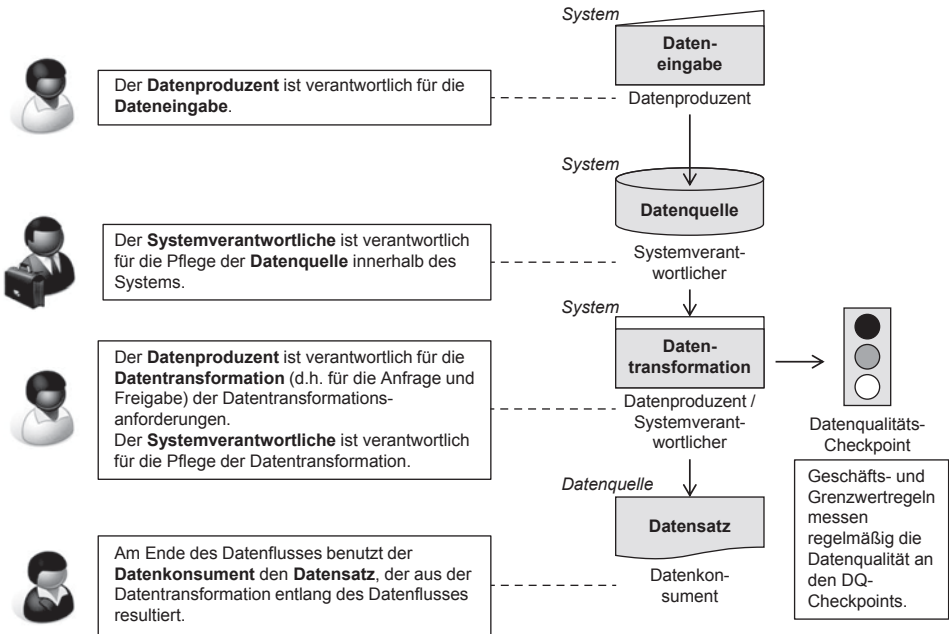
Der **Datenproduzent** ist verantwortlich für die **Dateneingabe**.

System

Dateneingabe

Datenproduzent

System

Datenquelle

Systemverantwortlicher

Der **Systemverantwortliche** ist verantwortlich für die Pflege der **Datenquelle** innerhalb des Systems.

System

Datentransformation

Datenproduzent / Systemverantwortlicher

Der **Datenproduzent** ist verantwortlich für die **Datentransformation** (d.h. für die Anfrage und Freigabe) der Datentransformationsanforderungen.
Der **Systemverantwortliche** ist verantwortlich für die Pflege der Datentransformation.

Datenqualitäts-Checkpoint

Geschäfts- und Grenzwertregeln messen regelmäßig die Datenqualität an den DQ-Checkpoints.

Datenquelle

Datensatz

Datenkonsument

Am Ende des Datenflusses benutzt der **Datenkonsument** den **Datensatz**, der aus der Datentransformation entlang des Datenflusses resultiert.